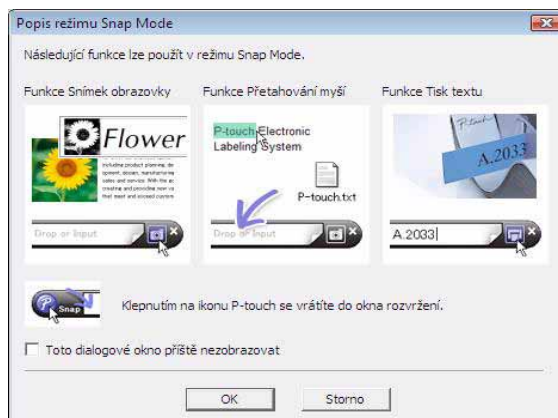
Popis režimu Snap Mode

Následující funkce lze použít v režimu Snap Mode.

Funkce Snímek obrazovky

Flower

Including product planning, de opment, design, manufacturing sales and service. With the ai creating and providing new va that meet and exceed custom

Drop or Input

Funkce Přetahování myší

P-touch Electronic Labeling System

P-touch.txt

Drop or Input

Funkce Tisk textu

A.2033

A.2033

Snap

Klepnutím na ikonu P-touch se vrátíte do okna rozvržení.

Toto dialogové okno příště nezobrazovat

OK

Storno